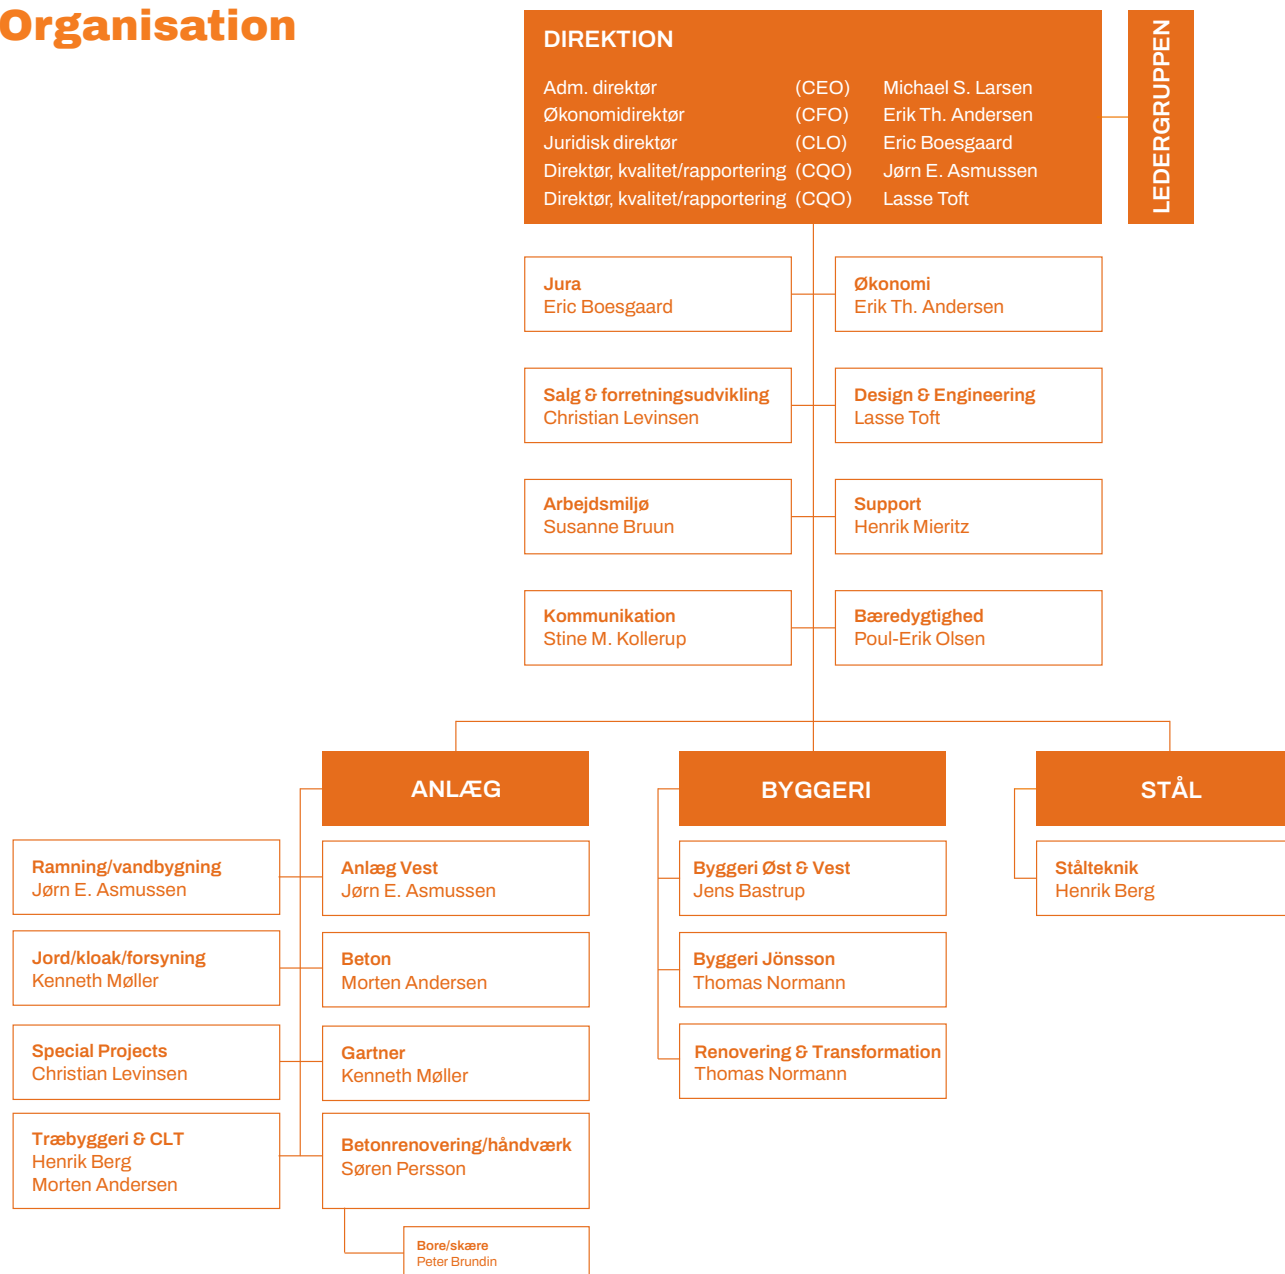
Organisation

DIREKTION

| | | |
|---|---|---|
| Adm. direktør | (CEO) | Michael S. Larsen |
| Økonomidirektør | (CFO) | Erik Th. Andersen |
| Juridisk direktør | (CLO) | Eric Boesgaard |
| Direktør, kvalitet/rapportering | (CQO) | Jørn E. Asmussen |
| Direktør, kvalitet/rapportering | (CQO) | Lasse Toft |

LEDERGRUPPEN

Jura
Eric Boesgaard

Økonomi
Erik Th. Andersen

Salg & forretningsudvikling
Christian Levinsen

Design & Engineering
Lasse Toft

Arbejdsmiljø
Susanne Bruun

Support
Henrik Mieritz

Kommunikation
Stine M. Kollerup

Bæredygtighed
Poul-Erik Olsen

ANLÆG

Ramning/vandbygning
Jørn E. Asmussen

Jord/kloak/forsyning
Kenneth Møller

Special Projects
Christian Levinsen

Træbyggeri & CLT
Henrik Berg
Morten Andersen

Anlæg Vest
Jørn E. Asmussen

Beton
Morten Andersen

Gartner
Kenneth Møller

Betonrenovering/håndværk
Søren Persson

Bore/skære
Peter Brundin

BYGGERI

Byggeri Øst & Vest
Jens Bastrup

Byggeri Jönsson
Thomas Normann

Renovering & Transformation
Thomas Normann

STÅL

Stålteknik
Henrik Berg